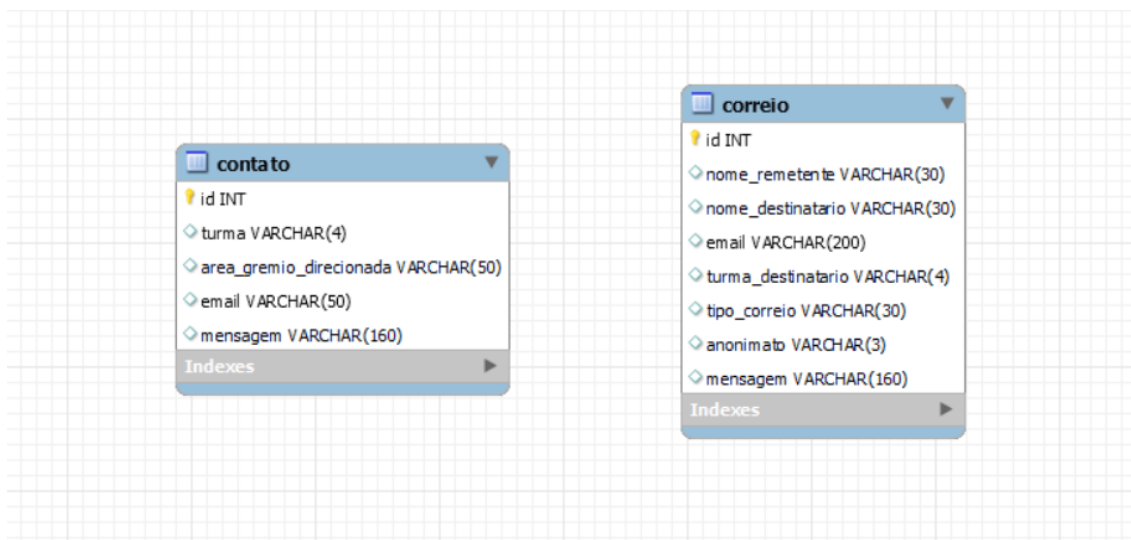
contato
id INT
turma VARCHAR(4)
area_gremio_direcionada VARCHAR(50)
email VARCHAR(50)
mensagem VARCHAR(160)
Indexes

correio
id INT
nome_remetente VARCHAR(30)
nome_destinatario VARCHAR(30)
email VARCHAR(200)
turma_destinatario VARCHAR(4)
tipo_correio VARCHAR(30)
anonimato VARCHAR(3)
mensagem VARCHAR(160)
Indexes